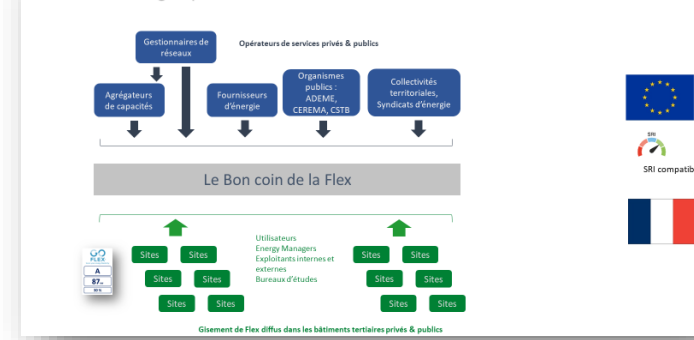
Gestionnaires de réseaux

Opérateurs de services privés & publics

Agrégateurs de capacités

Fournisseurs d'énergie

Organismes publics : ADEME, CEREMA, CSTB

Collectivités territoriales, Syndicats d'énergie

Le Bon coin de la Flex

FLEX
A
87
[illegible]

Sites Sites
Sites Sites
Sites Sites

Utilisateurs
Energy Managers
Exploitants internes et externes
Bureaux d'études

Sites Sites
Sites Sites
Sites Sites

Gisement de Flex diffus dans les bâtiments tertiaires privés & publics

SRI

SRI compatib